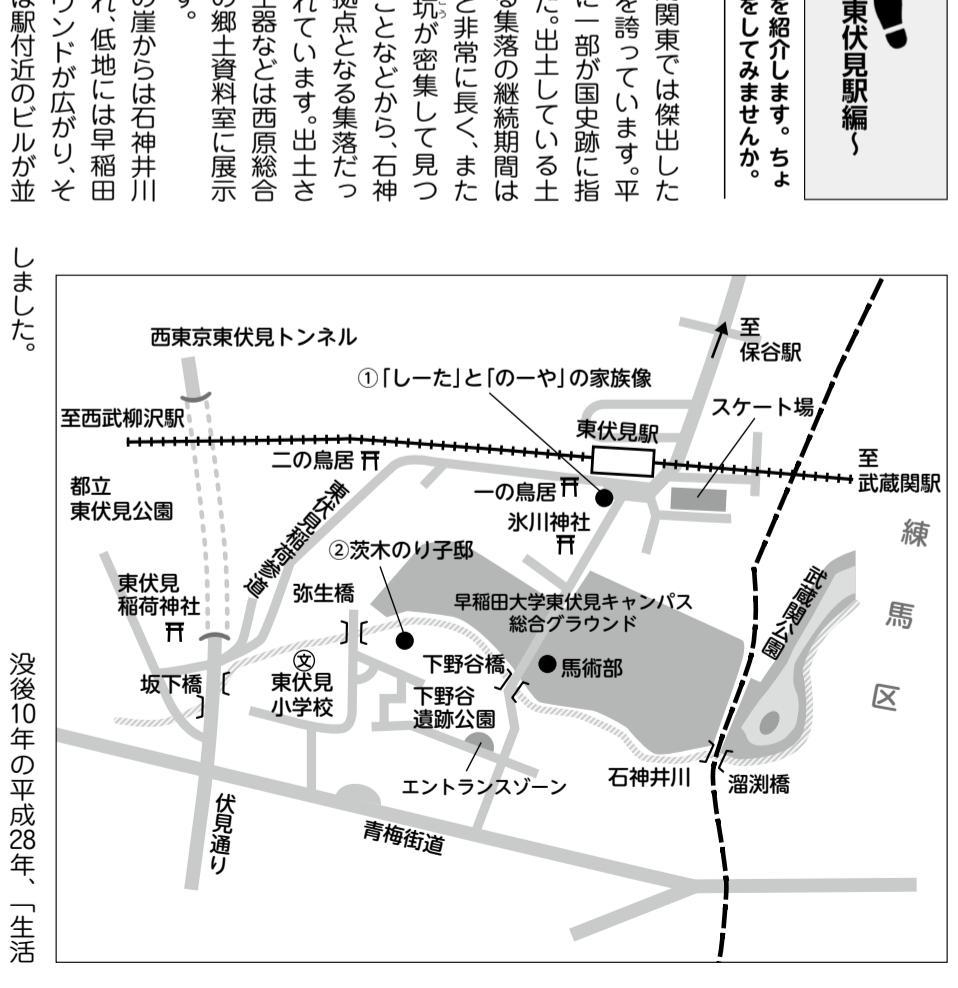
東伏見駅編～

を紹介します。ちょ
をしてみませんか。

関東では傑出した
を誇っています。平
に一部が国史跡に指
た。出土している土
る集落の継続期間は
と非常に長く、また
坑が密集して見つ
ことなどから、石神
拠点となる集落だっ
れています。出土さ
土器などは西原総合
の郷土資料室に展示
す。

の崖からは石神井川
れ、低地には早稲田
ウンドが広がり、そ
は駅付近のビルが並

しました。

没後10年の平成28年、「生活

西東京東伏見トンネル
至保谷駅
①「しーた」と「のーや」の家族像
至西武柳沢駅
スケート場
東伏見駅
二の鳥居
至武蔵関駅
都立東伏見公園
一の鳥居
東伏見稲荷参道
氷川神社
練
②茨木のり子邸
武蔵関公園
東伏見稲荷神社
弥生橋
早稲田大学東伏見キャンパス総合グラウンド
馬
下野谷橋
馬術部
坂下橋
東伏見小学校
区
下野谷遺跡公園
エントランスゾーン
石神井川
溜渕橋
伏見通り
青梅街道